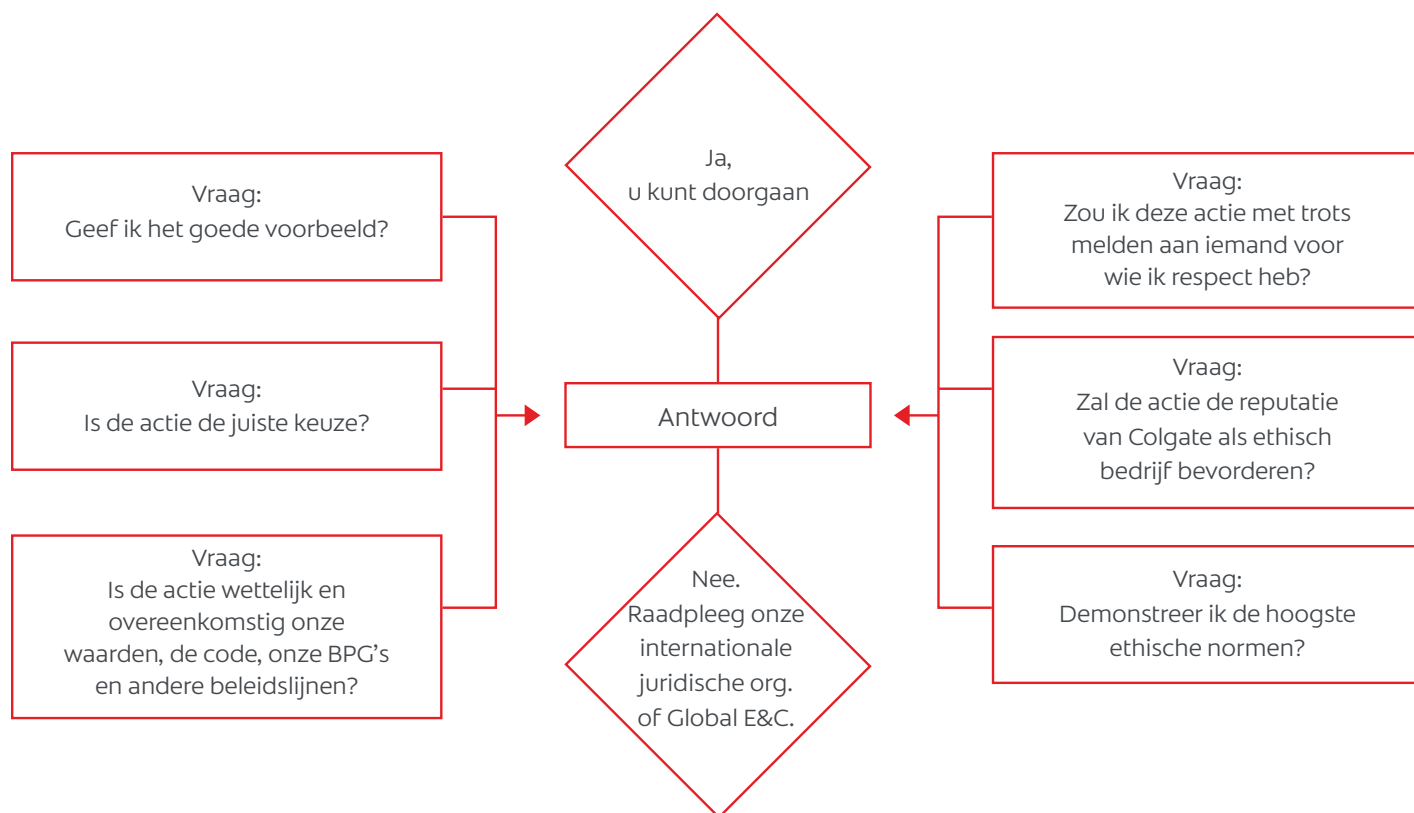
Vraag:
Geef ik het goede voorbeeld?

Vraag:
Is de actie de juiste keuze?

Vraag:
Is de actie wettelijk en overeenkomstig onze waarden, de code, onze BPG's en andere beleidslijnen?

Ja,
u kunt doorgaan

Antwoord

Nee.
Raadpleeg onze internationale juridische org. of Global E&C.

Vraag:
Zou ik deze actie met trots melden aan iemand voor wie ik respect heb?

Vraag:
Zal de actie de reputatie van Colgate als ethisch bedrijf bevorderen?

Vraag:
Demonstreer ik de hoogste ethische normen?